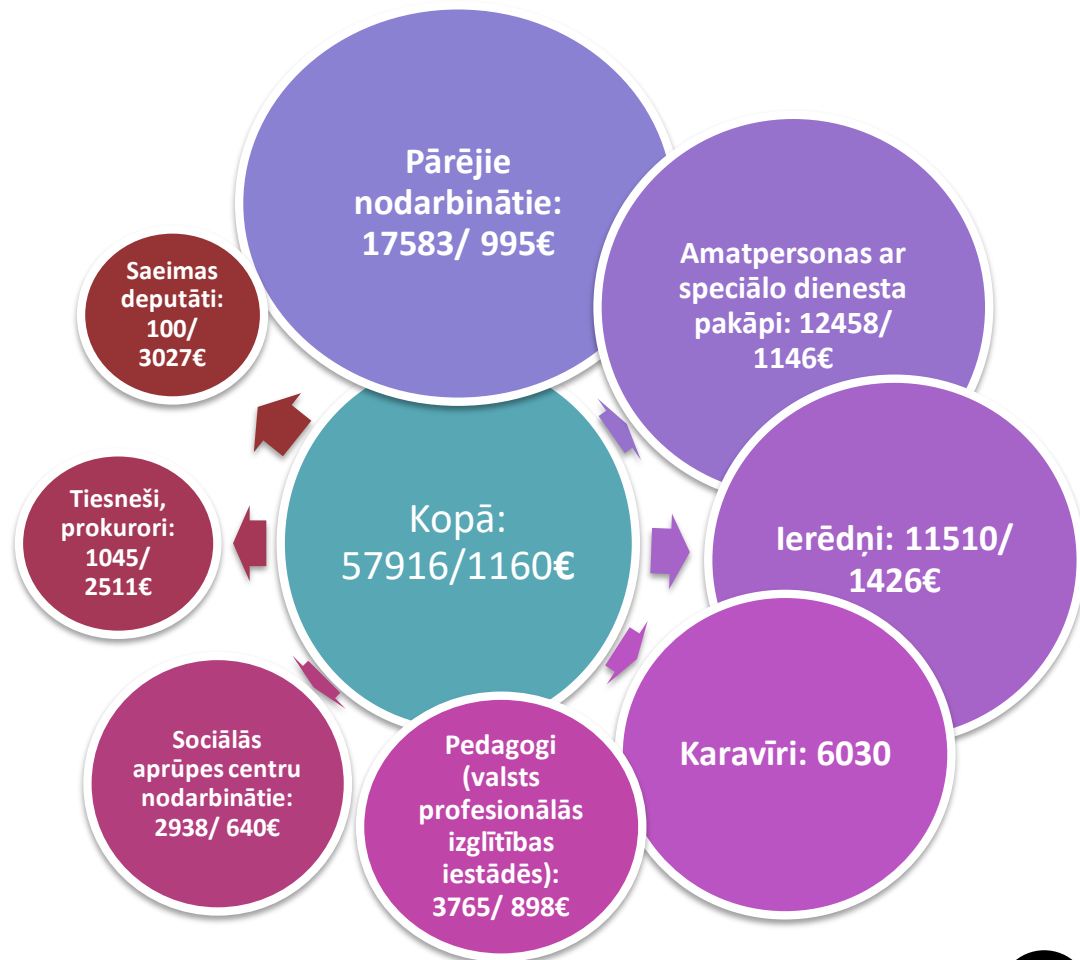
Pārējie nodarbinātie: 17583/ 995€

Amatpersonas ar speciālo dienesta pakāpi: 12458/ 1146€

Saeimas deputāti: 100/ 3027€

Kopā: 57916/1160€

Tiesneši, prokurori: 1045/ 2511€

Ierēdņi: 11510/ 1426€

Karavīri: 6030

Sociālās aprūpes centru nodarbinātie: 2938/ 640€

Pedagogi (valsts profesionālās izglītības iestādēs): 3765/ 898€